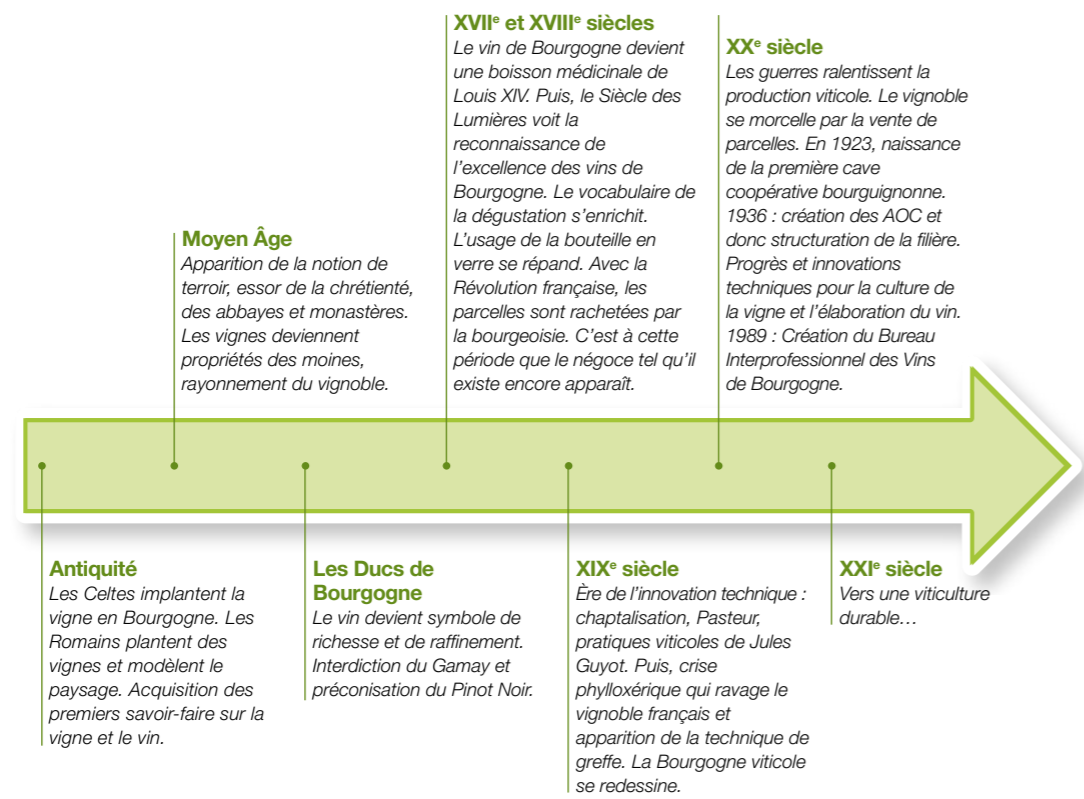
**XVII$^e$ et XVIII$^e$ siècles**
Le vin de Bourgogne devient une boisson médicinale de Louis XIV. Puis, le Siècle des Lumières voit la reconnaissance de l'excellence des vins de Bourgogne. Le vocabulaire de la dégustation s'enrichit. L'usage de la bouteille en verre se répand. Avec la Révolution française, les parcelles sont rachetées par la bourgeoisie. C'est à cette période que le négoce tel qu'il existe encore apparaît.

**XX$^e$ siècle**
Les guerres ralentissent la production viticole. Le vignoble se morcelle par la vente de parcelles. En 1923, naissance de la première cave coopérative bourguignonne. 1936 : création des AOC et donc structuration de la filière. Progrès et innovations techniques pour la culture de la vigne et l'élaboration du vin. 1989 : Création du Bureau Interprofessionnel des Vins de Bourgogne.

**Moyen Âge**
Apparition de la notion de terroir, essor de la chrétienté, des abbayes et monastères. Les vignes deviennent propriétés des moines, rayonnement du vignoble.

**Antiquité**
Les Celtes implantent la vigne en Bourgogne. Les Romains plantent des vignes et modèlent le paysage. Acquisition des premiers savoir-faire sur la vigne et le vin.

**Les Ducs de Bourgogne**
Le vin devient symbole de richesse et de raffinement. Interdiction du Gamay et préconisation du Pinot Noir.

**XIX$^e$ siècle**
Ère de l'innovation technique : chaptalisation, Pasteur, pratiques viticoles de Jules Guyot. Puis, crise phylloxérique qui ravage le vignoble français et apparition de la technique de greffe. La Bourgogne viticole se redessine.

**XXI$^e$ siècle**
Vers une viticulture durable…